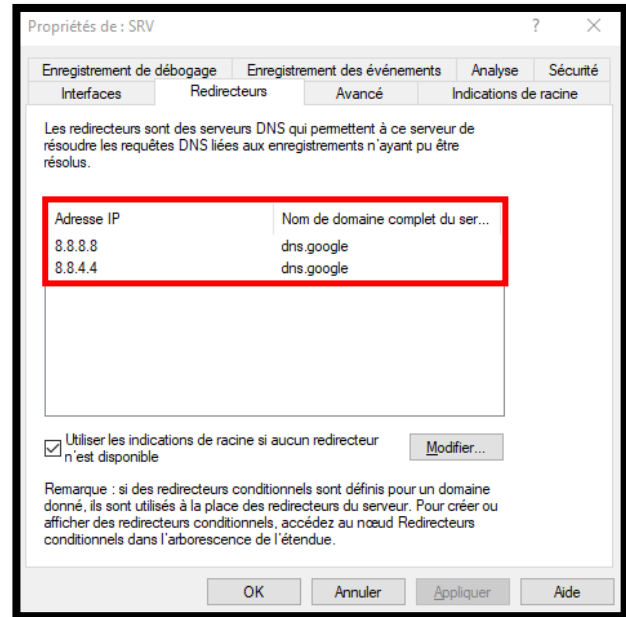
Propriétés de : SRV

?

Enregistrement de débogage | Enregistrement des événements | Analyse | Sécurité
Interfaces | Redirecteurs | Avancé | Indications de racine

Les redirecteurs sont des serveurs DNS qui permettent à ce serveur de résoudre les requêtes DNS liées aux enregistrements n'ayant pu être résolus.

| Adresse IP | Nom de domaine complet du ser... |
|---|---|
| 8.8.8.8 | dns.google |
| 8.8.4.4 | dns.google |

Utiliser les indications de racine si aucun redirecteur n'est disponible

Modifier...

Remarque : si des redirecteurs conditionnels sont définis pour un domaine donné, ils sont utilisés à la place des redirecteurs du serveur. Pour créer ou afficher des redirecteurs conditionnels, accédez au nœud Redirecteurs conditionnels dans l'arborescence de l'étendue.

OK | Annuler | Appliquer | Aide